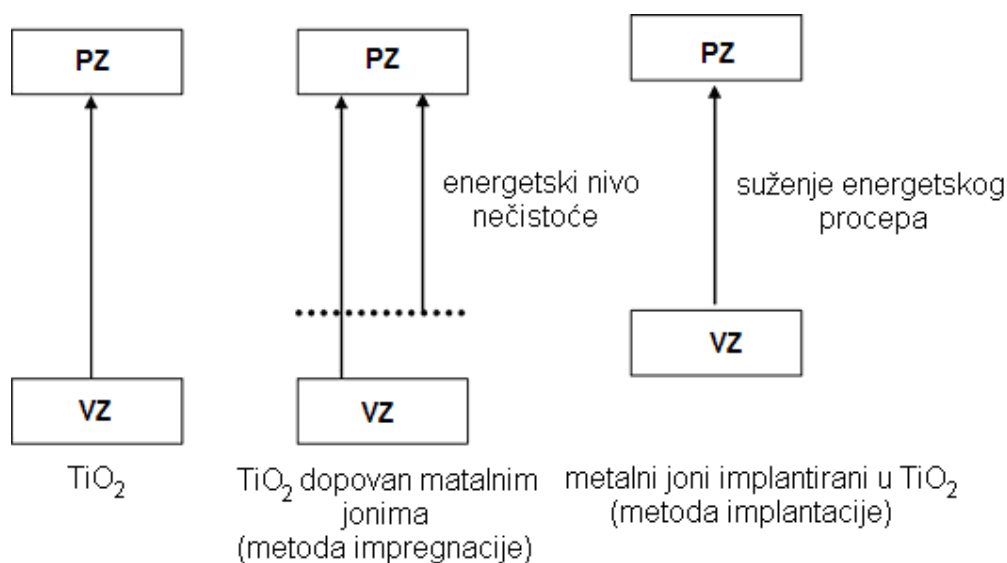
PZ

VZ

$TiO_2$

PZ

energetski nivo nečistoće

VZ

$TiO_2$ dopovan matalnim jonima (metoda impregnacije)

PZ

suženje energetskog procepa

VZ

metalni joni implantirani u $TiO_2$ (metoda implantacije)